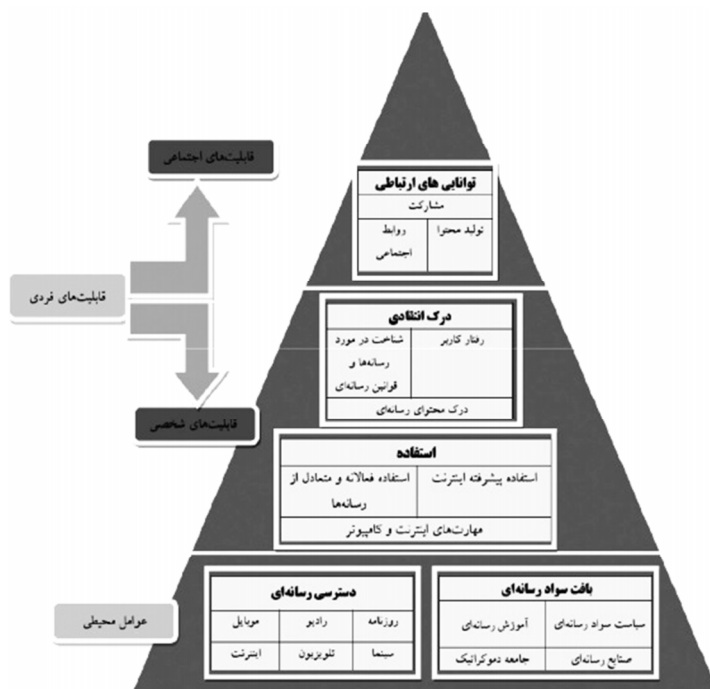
قابلیت‌های اجتماعی

قابلیت‌های فردی

قابلیت‌های شخصی

عوامل محیطی

توانایی های ارتباطی

مشارکت

| تولید محتوا | روابط اجتماعی |
|---|---|

درک انتقادی

| رفتار کاربر | شناخت در مورد رسانه‌ها و قوانین رسانه‌ای |
|---|---|

درک محتوای رسانه‌ای

استفاده

| استفاده پیشرفته اینترنت | استفاده فعالانه و متعادل از رسانه‌ها |
|---|---|

مهارت‌های اینترنت و کامپیوتر

دسترسی رسانه‌ای

| روزنامه | رادیو | موبایل |
|---|---|---|
| سینما | تلویزیون | اینترنت |

بافت سواد رسانه‌ای

| سیاست سواد رسانه‌ای | آموزش رسانه‌ای |
|---|---|
| صنایع رسانه‌ای | جامعه دموکراتیک |